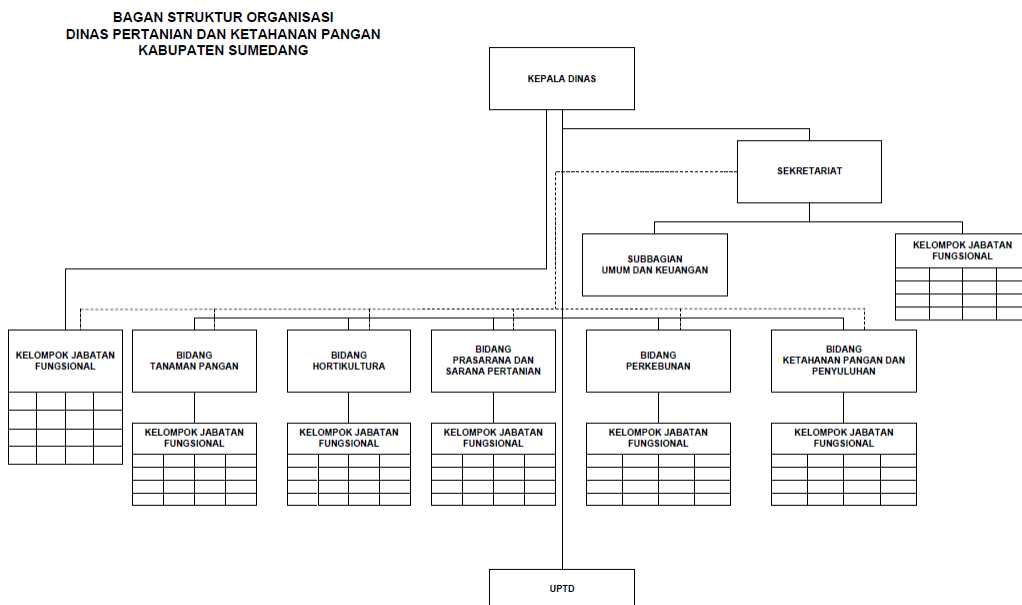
BAGAN STRUKTUR ORGANISASI
DINAS PERTANIAN DAN KETAHANAN PANGAN
KABUPATEN SUMEDANG

KEPALA DINAS

SEKRETARIAT

SUBBAGIAN
UMUM DAN KEUANGAN

KELOMPOK JABATAN FUNGSIONAL

KELOMPOK JABATAN FUNGSIONAL

BIDANG
TANAMAN PANGAN

KELOMPOK JABATAN FUNGSIONAL

BIDANG
HORTIKULTURA

KELOMPOK JABATAN FUNGSIONAL

BIDANG
PRASARANA DAN SARANA PERTANIAN

KELOMPOK JABATAN FUNGSIONAL

BIDANG
PERKEBUNAN

KELOMPOK JABATAN FUNGSIONAL

BIDANG
KETAHANAN PANGAN DAN PENYULUHAN

KELOMPOK JABATAN FUNGSIONAL

UPTD